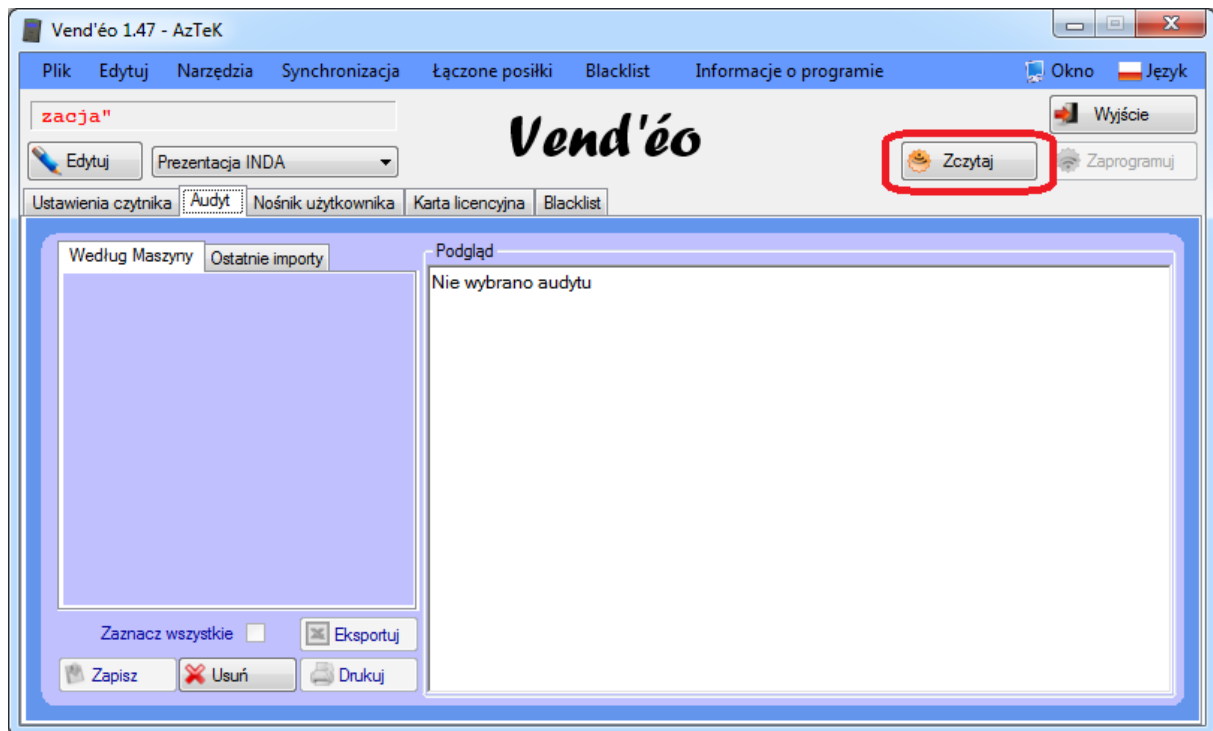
Vend'éo 1.47 - AzTeK

Plik Edytuj Narzędzia Synchronizacja Łączone posiłki Blacklist Informacje o programie Okno Język

zacja"

Vend'éo

Wyjście

Edytuj Prezentacja INDA

Zczytaj Zaprogramuj

Ustawienia czytnika Audyt Nośnik użytkownika Karta licencyjna Blacklist

Według Maszyny Ostatnie importy

Podgląd

Nie wybrano audytu

Zaznacz wszystkie Eksportuj

Zapisz Usuń Drukuj